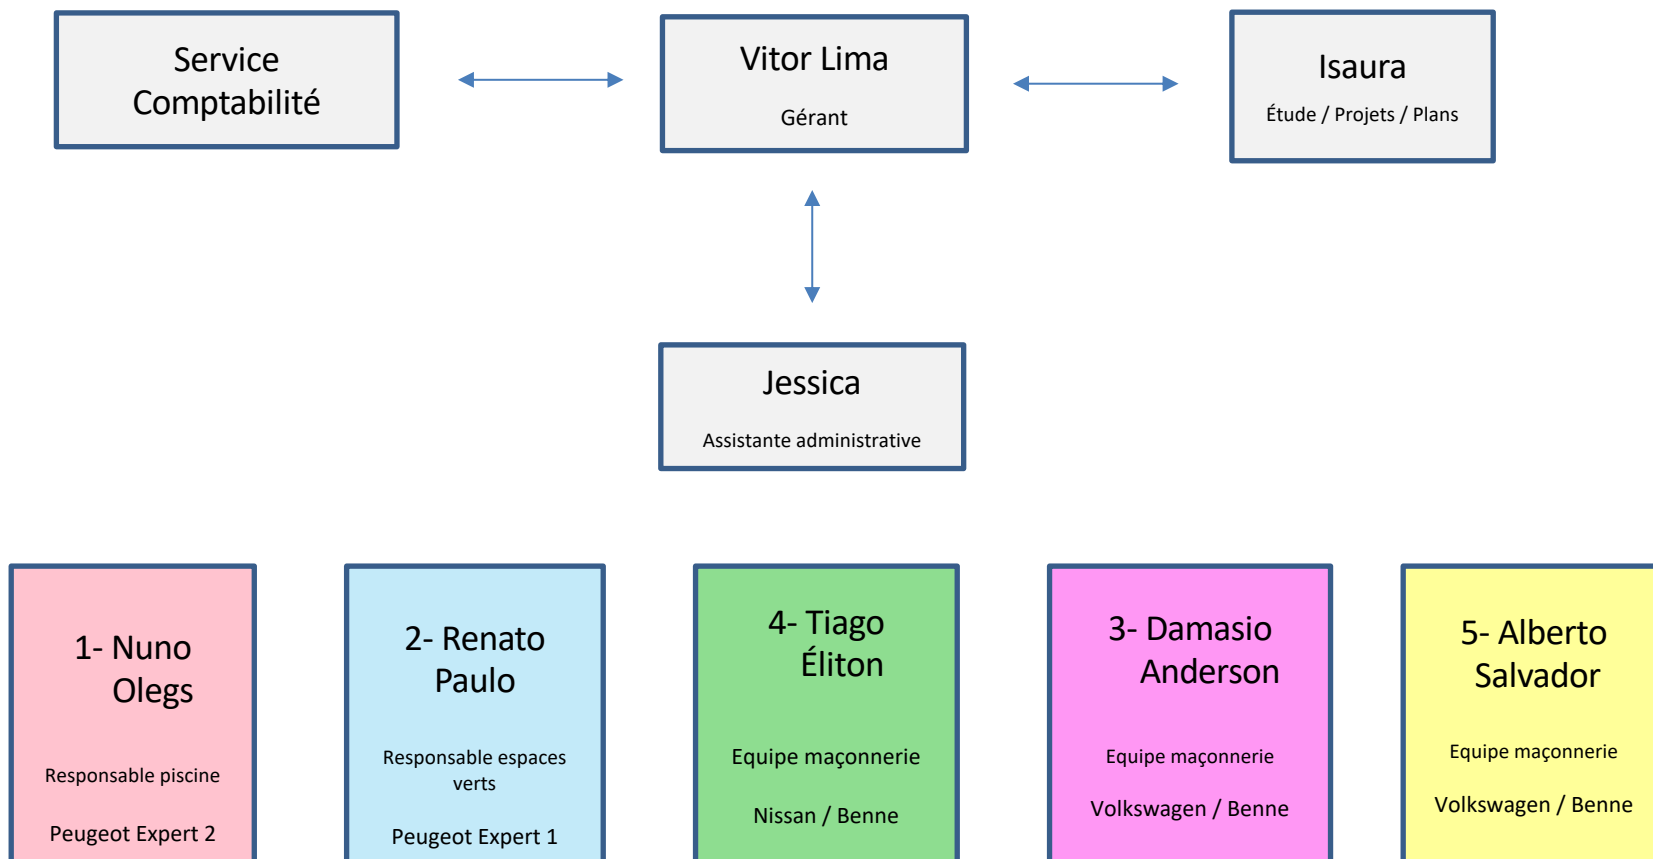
Service Comptabilité

Vitor Lima

Gérant

Isaura

Étude / Projets / Plans

Jessica

Assistante administrative

1- Nuno Olegs

Responsable piscine

Peugeot Expert 2

2- Renato Paulo

Responsable espaces verts

Peugeot Expert 1

4- Tiago Éliton

Equipe maçonnerie

Nissan / Benne

3- Damasio Anderson

Equipe maçonnerie

Volkswagen / Benne

5- Alberto Salvador

Equipe maçonnerie

Volkswagen / Benne